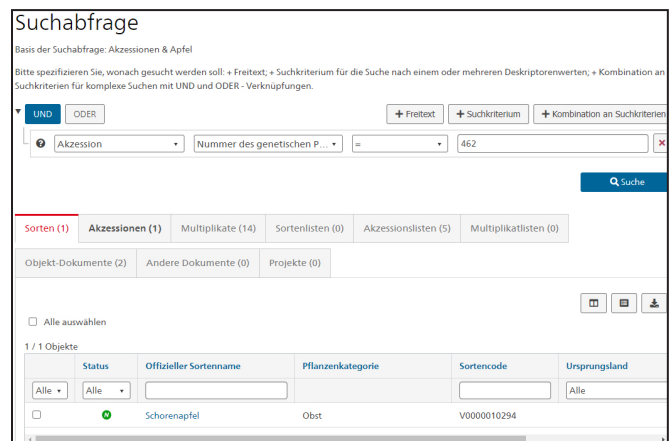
Suchabfrage

Basis der Suchabfrage: Akzessionen & Apfel

Bitte spezifizieren Sie, wonach gesucht werden soll: + Freitext; + Suchkriterium für die Suche nach einem oder mehreren Deskriptorenwerten; + Kombination an Suchkriterien für komplexe Suchen mit UND und ODER - Verknüpfungen.

UND ODER

+ Freitext + Suchkriterium + Kombination an Suchkriterien

Akzession | Nummer des genetischen P... | = | 462

Suche

Sorten (1) | Akzessionen (1) | Multiplikate (14) | Sortenlisten (0) | Akzessionslisten (5) | Multiplikatlisten (0)

Objekt-Dokumente (2) | Andere Dokumente (0) | Projekte (0)

Alle auswählen

1 / 1 Objekte

| | Status | Offizieller Sortenname | Pflanzenkategorie | Sortencode | Ursprungsland |
|---|---|---|---|---|---|
| Alle | Alle | | | | Alle |
| | N | Schorenapfel | Obst | V0000010294 | |